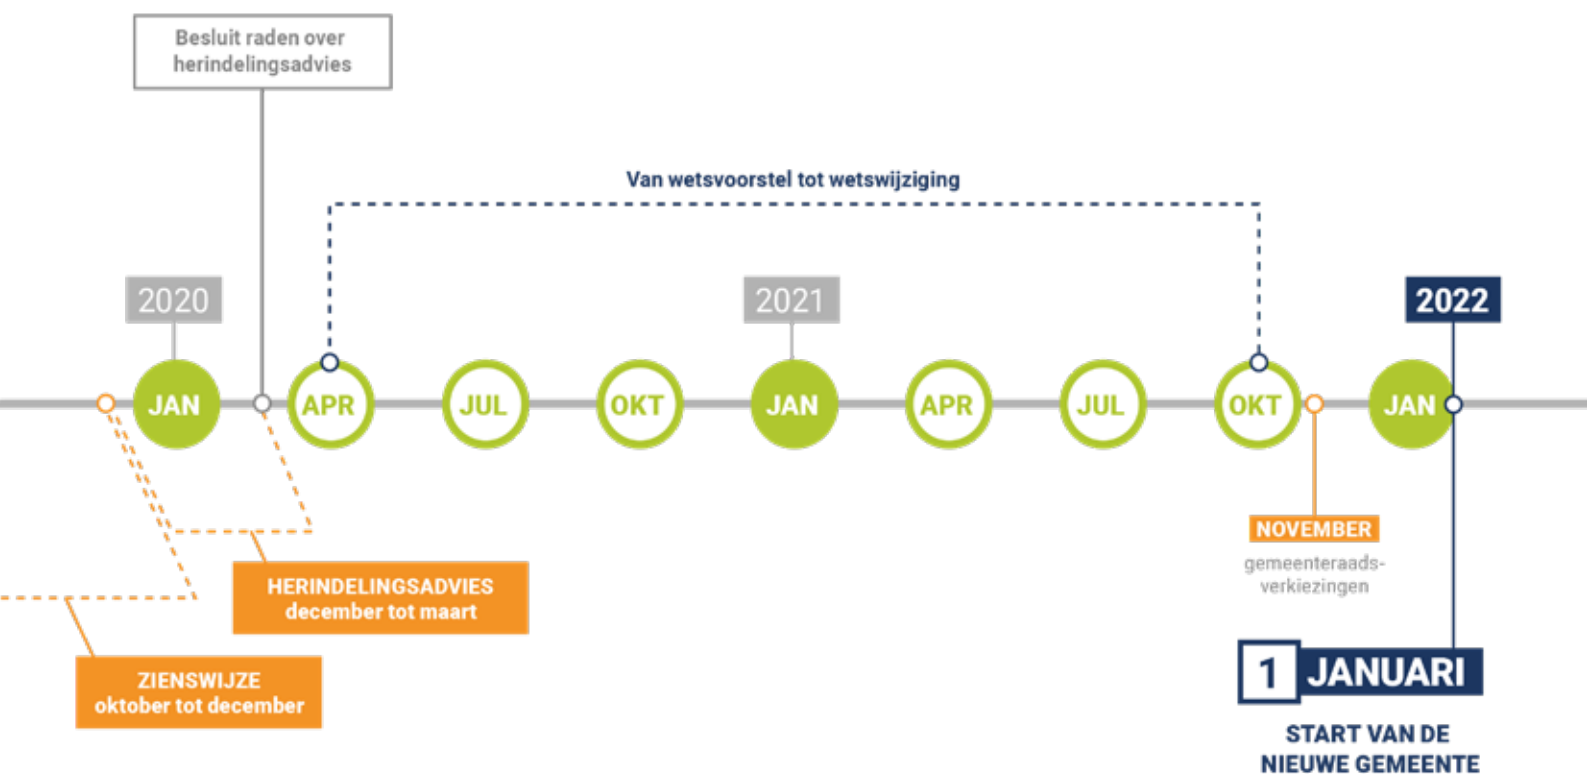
Besluit raden over herindelingsadvies

Van wetsvoorstel tot wetswijziging

2020

2021

2022

JAN

APR

JUL

OKT

JAN

APR

JUL

OKT

JAN

NOVEMBER
gemeenteraadsverkiezingen

HERINDELINGSADVIES
december tot maart

ZIENSWIJZE
oktober tot december

1 JANUARI

START VAN DE NIEUWE GEMEENTE